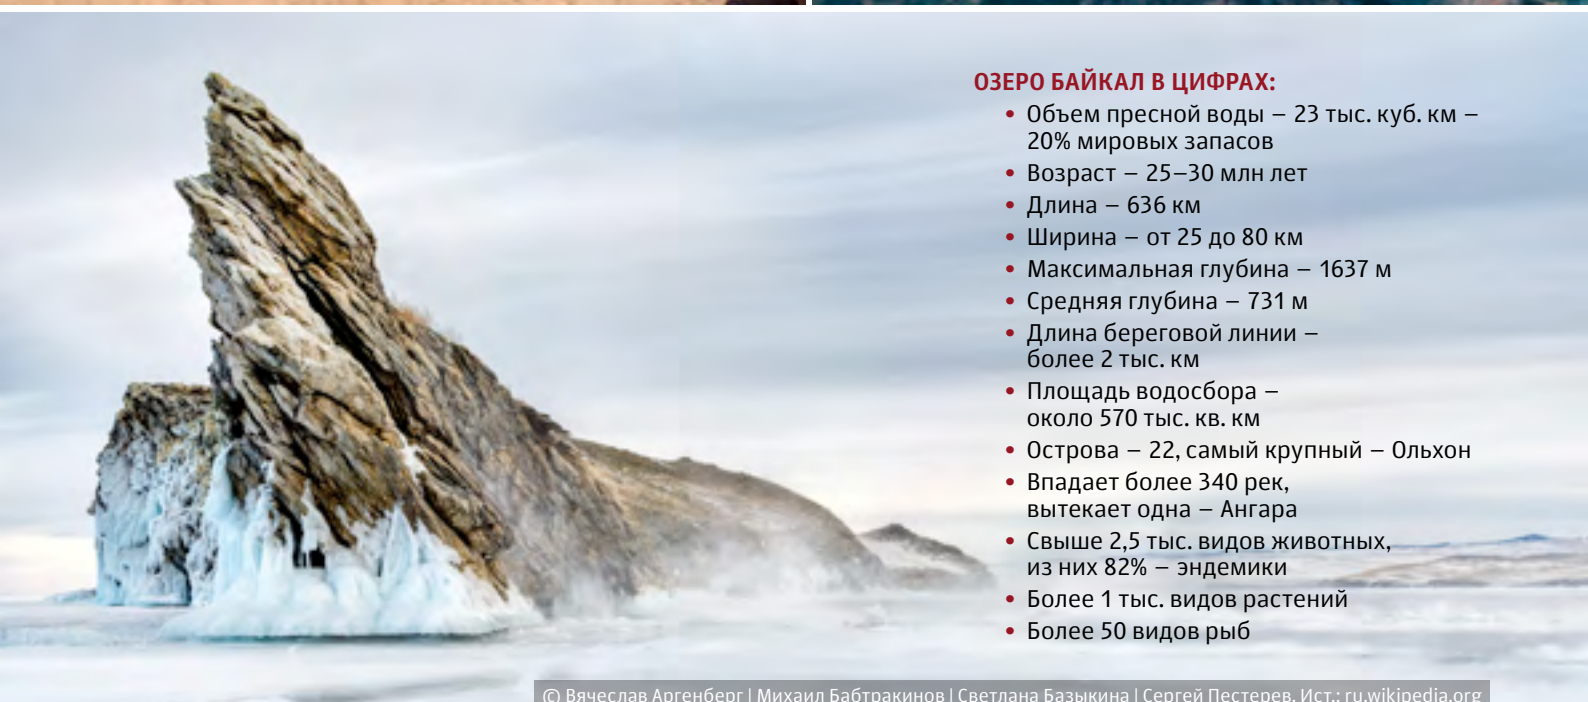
ОЗЕРО БАЙКАЛ В ЦИФРАХ:

• Объем пресной воды – 23 тыс. куб. км – 20% мировых запасов
• Возраст – 25–30 млн лет
• Длина – 636 км
• Ширина – от 25 до 80 км
• Максимальная глубина – 1637 м
• Средняя глубина – 731 м
• Длина береговой линии – более 2 тыс. км
• Площадь водосбора – около 570 тыс. кв. км
• Острова – 22, самый крупный – Ольхон
• Впадает более 340 рек, вытекает одна – Ангара
• Свыше 2,5 тыс. видов животных, из них 82% – эндемики
• Более 1 тыс. видов растений
• Более 50 видов рыб

© Вячеслав Аргенберг | Михаил Бабтракинов | Светлана Базыкина | Сергей Пестерев. Ист.: ru.wikipedia.org